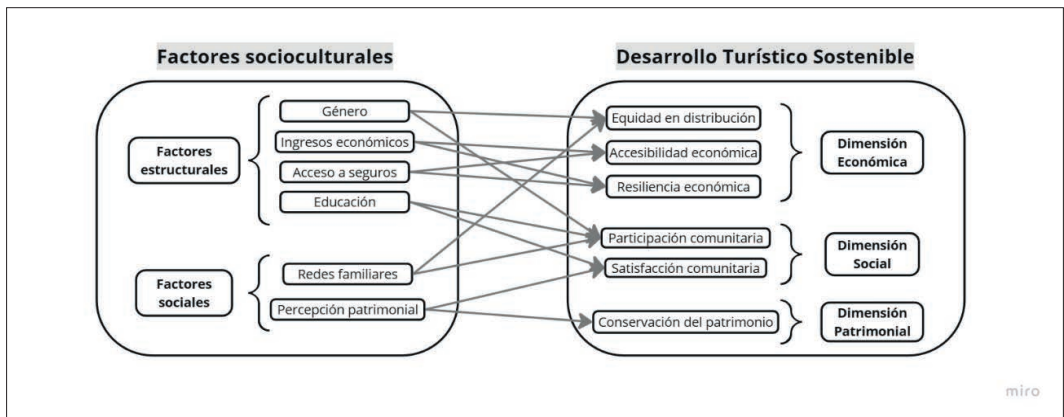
Factores socioculturales

Factores estructurales

Género
Ingresos económicos
Acceso a seguros
Educación

Factores sociales

Redes familiares
Percepción patrimonial

Desarrollo Turístico Sostenible

Equidad en distribución
Accesibilidad económica
Resiliencia económica

Dimensión Económica

Participación comunitaria
Satisfacción comunitaria

Dimensión Social

Conservación del patrimonio

Dimensión Patrimonial

miro